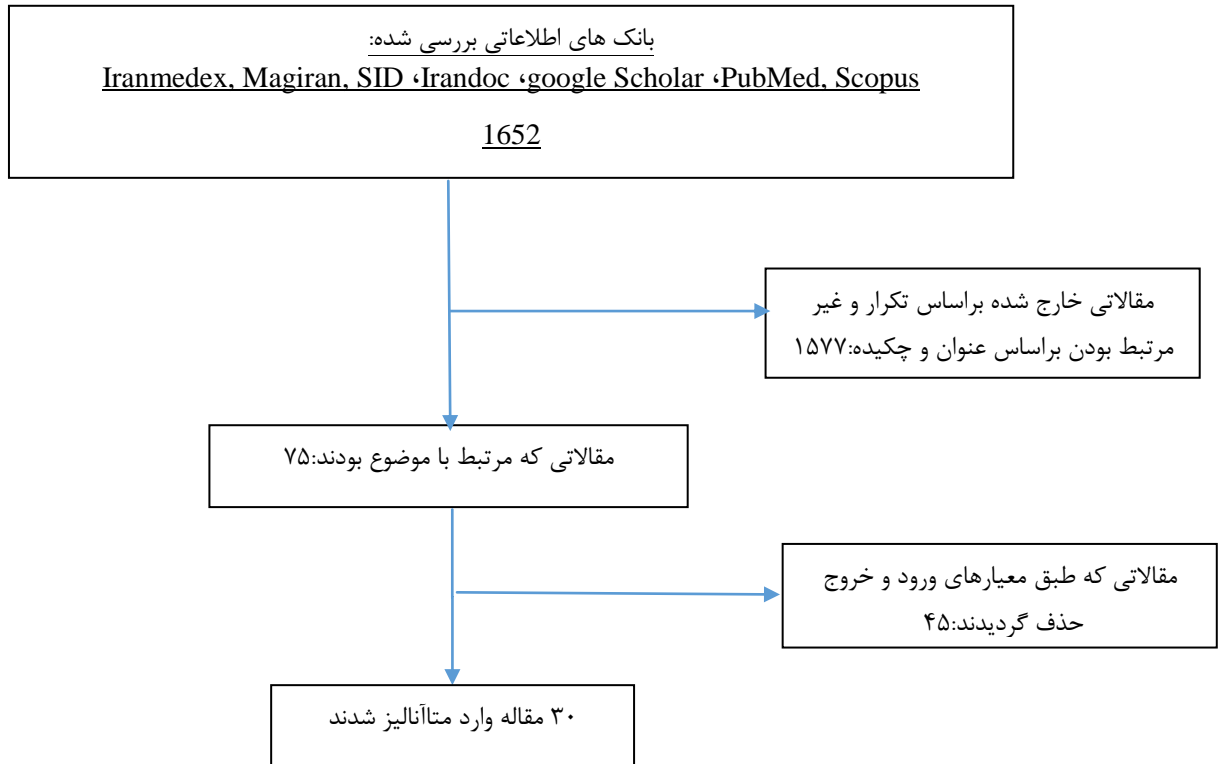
بانک های اطلاعاتی بررسی شده:
Iranmedex, Magiran, SID ،Irandoc ،google Scholar ،PubMed, Scopus

1652

مقالاتی خارج شده براساس تکرار و غیر مرتبط بودن براساس عنوان و چکیده:۱۵۷۷

مقالاتی که مرتبط با موضوع بودند:۷۵

مقالاتی که طبق معیارهای ورود و خروج حذف گردیدند:۴۵

۳۰ مقاله وارد متاآنالیز شدند